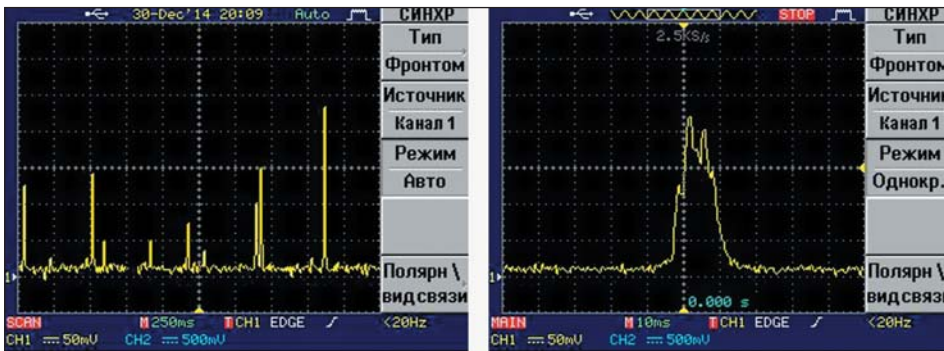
30-Dec'14 20:09 Auto
СИНХР
Тип
Фронтом
Источник
Канал 1
Режим
Авто
Полярн \
вид связи
SCAN M 250ms T CH1 EDGE <20Hz
CH1 50mV CH2 500mV

2.5KS/s
STOP
СИНХР
Тип
Фронтом
Источник
Канал 1
Режим
Однокр.
Полярн \
вид связи
0.000 s
MAIN M 10ms T CH1 EDGE <20Hz
CH1 50mV CH2 500mV